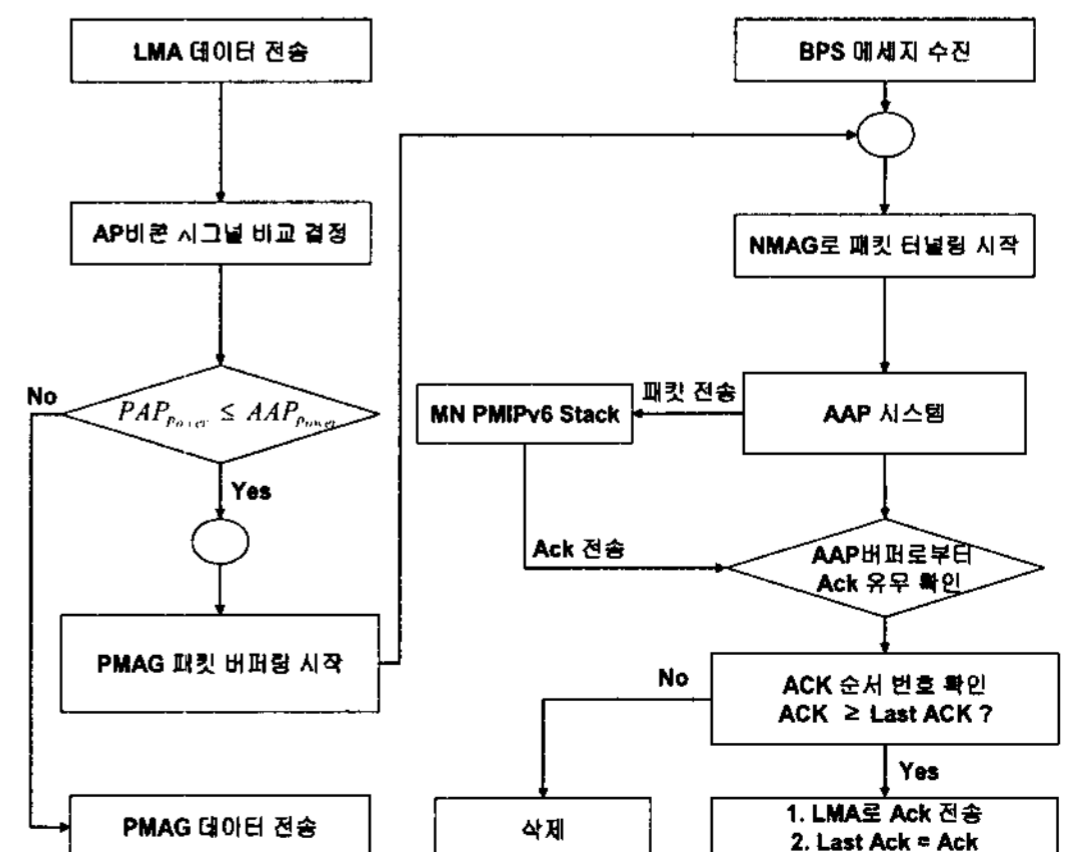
LMA 데이터 전송

AP비콘 시그널 비교 결정

No

$PAP_{Power} \leq AAP_{Power}$

Yes

PMAG 패킷 버퍼링 시작

PMAG 데이터 전송

BPS 메세지 수진

NMAG로 패킷 터널링 시작

패킷 전송

MN PMIPv6 Stack

AAP 시스템

Ack 전송

AAP버퍼로부터 Ack 유무 확인

No

ACK 순서 번호 확인 ACK ≥ Last ACK ?

Yes

삭제

1. LMA로 Ack 전송
2. Last Ack = Ack